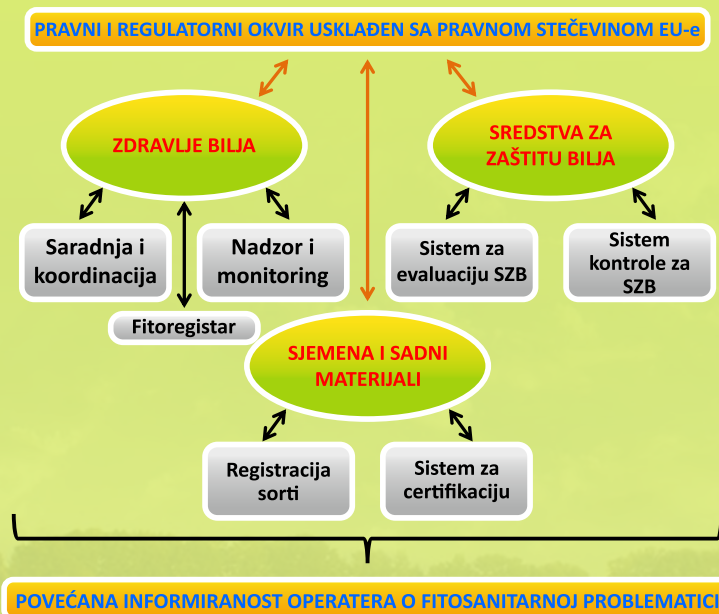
PRAVNI I REGULATORNI OKVIR USKLAĐEN SA PRAVNOM STEČEVINOM EU-e

ZDRAVLJE BILJA

SREDSTVA ZA ZAŠTITU BILJA

Saradnja i koordinacija

Nadzor i monitoring

Sistem za evaluaciju SZB

Sistem kontrole za SZB

Fitoregistar

SJEMENA I SADNI MATERIJALI

Registracija sorti

Sistem za certifikaciju

POVEĆANA INFORMIRANOST OPERATERA O FITOSANITARNOJ PROBLEMATICI